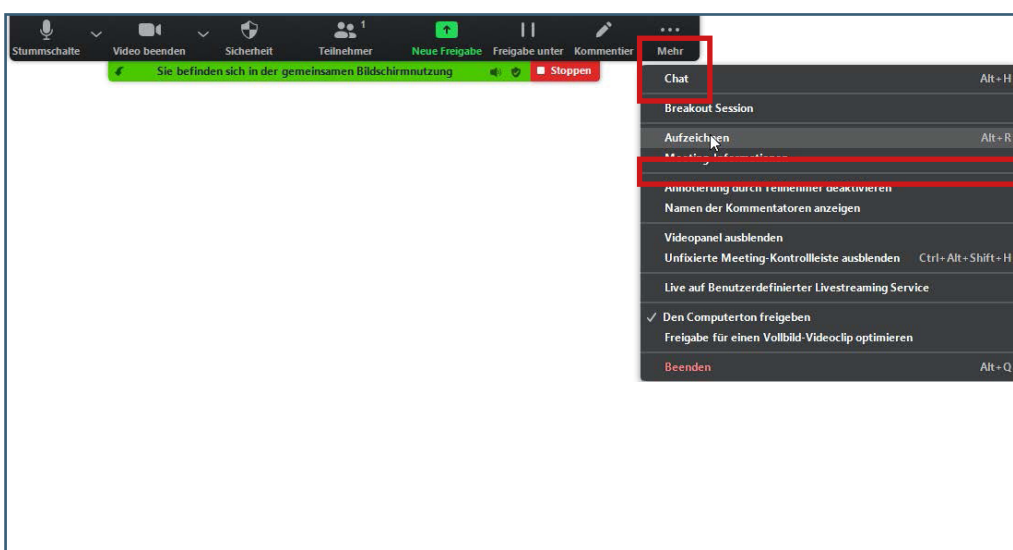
Stummschalte Video beenden Sicherheit Teilnehmer 1 Neue Freigabe Freigabe unter Kommentier Mehr

Sie befinden sich in der gemeinsamen Bildschirmnutzung Stoppen

Chat Alt+H

Breakout Session

Aufzeichnen Alt+R

Meeting-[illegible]

Annotierung durch Teilnehmer deaktivieren

Namen der Kommentatoren anzeigen

Videopanel ausblenden

Unfixierte Meeting-Kontrollleiste ausblenden Ctrl+Alt+Shift+H

Live auf Benutzerdefinierter Livestreaming Service

✓ Den Computerton freigeben

Freigabe für einen Vollbild-Videoclip optimieren

Beenden Alt+Q